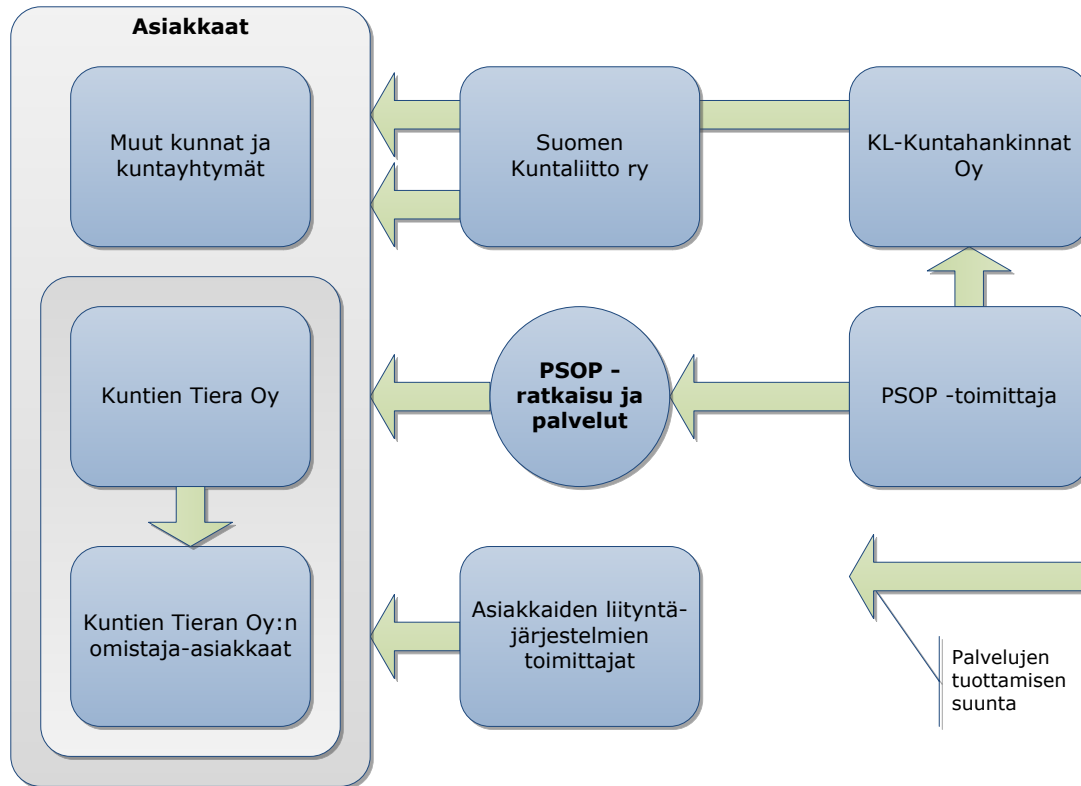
Asiakkaat

Muut kunnat ja kuntayhtymät

Suomen Kuntaliitto ry

KL-Kuntahankinnat Oy

Kuntien Tiera Oy

PSOP - ratkaisu ja palvelut

PSOP -toimittaja

Kuntien Tieran Oy:n omistaja-asiakkaat

Asiakkaiden liityntäjärjestelmien toimittajat

Palvelujen tuottamisen suunta